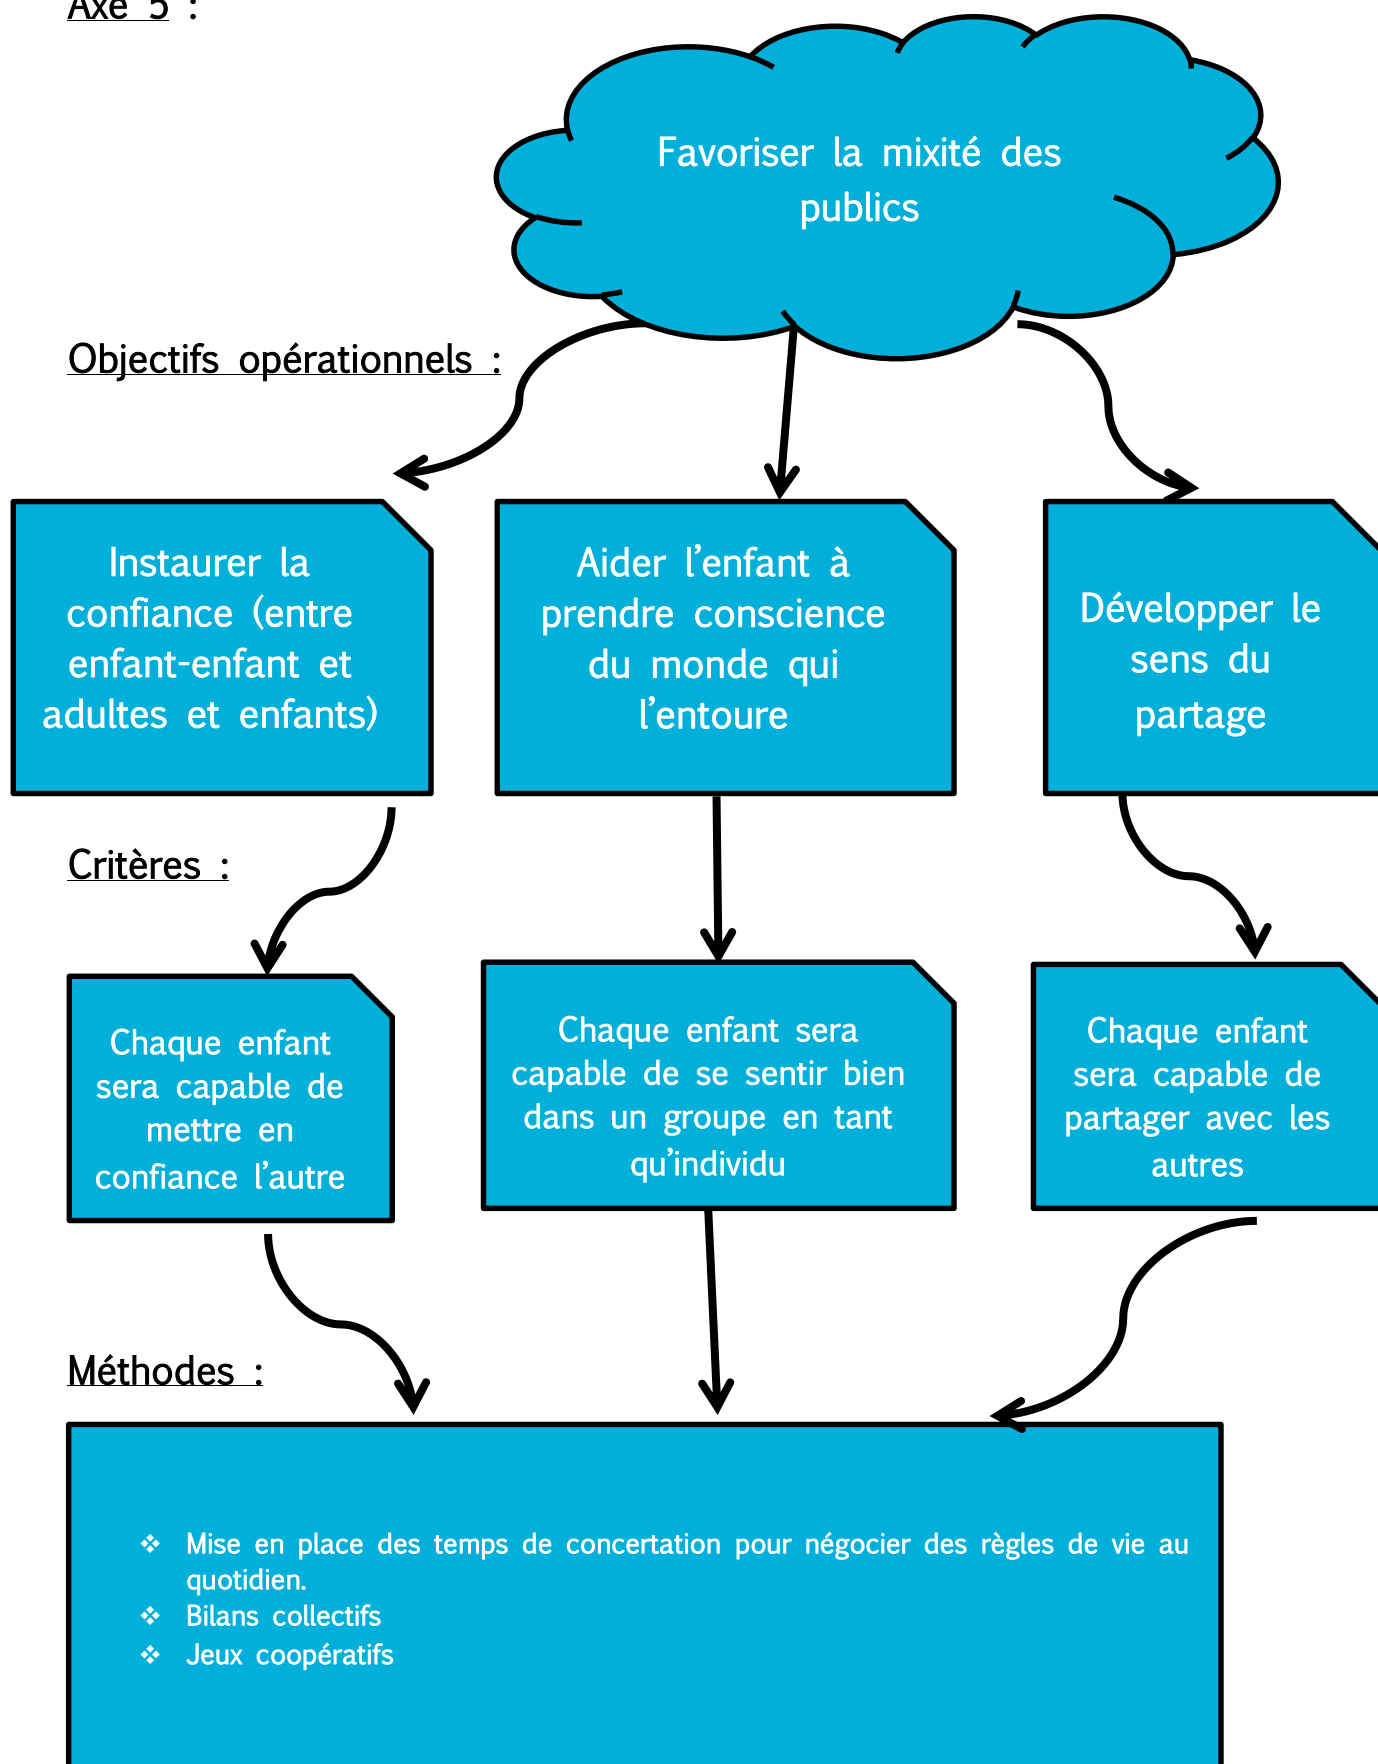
Axe 5 :

Favoriser la mixité des publics

Objectifs opérationnels :

Instaurer la confiance (entre enfant-enfant et adultes et enfants)

Aider l'enfant à prendre conscience du monde qui l'entoure

Développer le sens du partage

Critères :

Chaque enfant sera capable de mettre en confiance l'autre

Chaque enfant sera capable de se sentir bien dans un groupe en tant qu'individu

Chaque enfant sera capable de partager avec les autres

Méthodes :

❖ Mise en place des temps de concertation pour négocier des règles de vie au quotidien.
❖ Bilans collectifs
❖ Jeux coopératifs